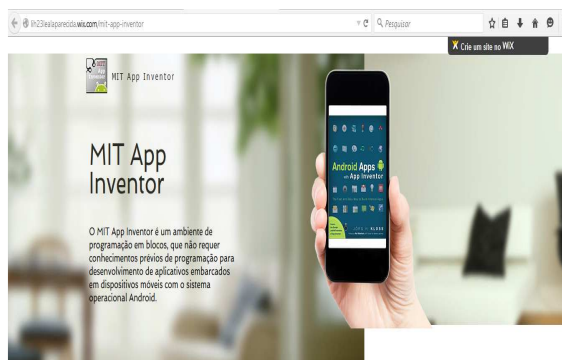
lih23laelaparecida.wix.com/mit-app-inventor

Pesquisar

Crie um site no WIX

MIT App Inventor

MIT App Inventor

O MIT App Inventor é um ambiente de programação em blocos, que não requer conhecimentos prévios de programação para desenvolvimento de aplicativos embarcados em dispositivos móveis com o sistema operacional Android.

Android Apps with App Inventor

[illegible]